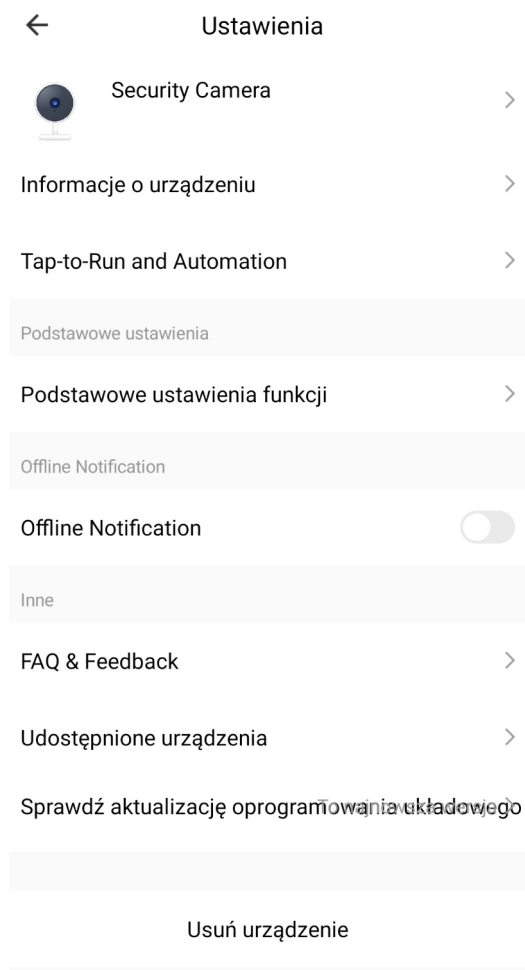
Ustawienia

Security Camera

Informacje o urządzeniu

Tap-to-Run and Automation

Podstawowe ustawienia

Podstawowe ustawienia funkcji

Offline Notification

Offline Notification

Inne

FAQ & Feedback

Udostępnione urządzenia

Sprawdź aktualizację oprogramowania układowego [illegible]

Usuń urządzenie